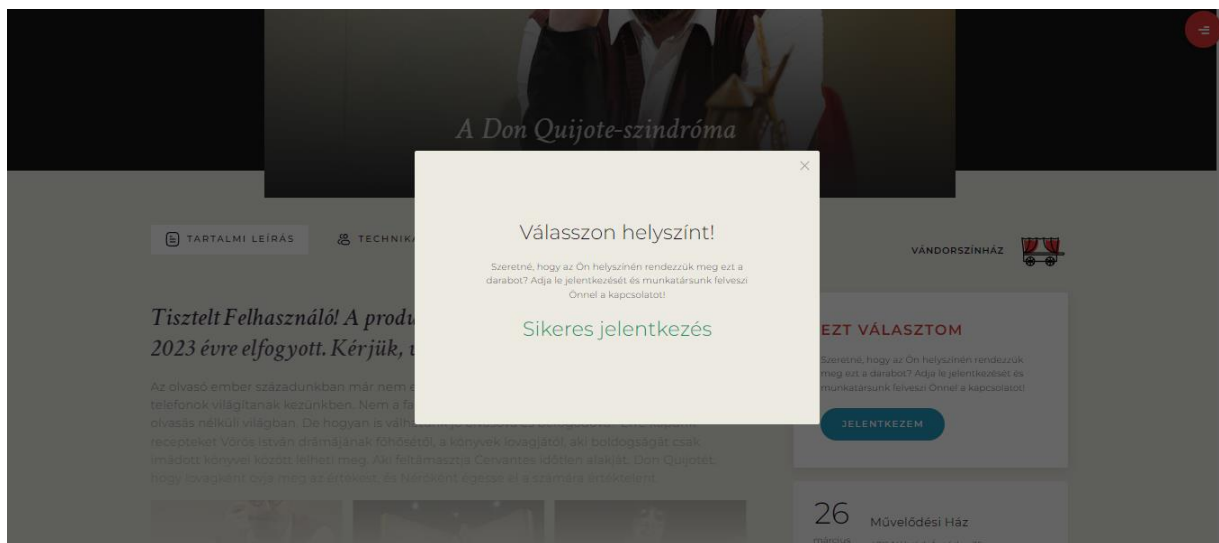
A Don Quijote-szindróma

TARTALMI LEÍRÁS

TECHNIKA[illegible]

Válasszon helyszínt!

Szeretné, hogy az Ön helyszínén rendezzük meg ezt a darabot? Adja le jelentkezését és munkatársunk felveszi Önnel a kapcsolatot!

Sikeres jelentkezés

VÁNDORSZÍNHÁZ

Tisztelt Felhasználó! A produ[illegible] 2023 évre elfogyott. Kérjük, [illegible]

Az olvasó ember századunkban már nem a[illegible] telefonok világítanak kezünkben. Nem a fa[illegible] olvasás nélküli világban. De hogyan is vált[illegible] recepteket Vörös István drámájának főhősétől, a könyvek lovagjától, aki boldogságát csak imádott könyvei között lelheti meg. Aki feltámasztja Cervantes időtlen alakját, Don Quijotét, hogy lovagként övja meg az értékeit, és Nercákot egész el a számára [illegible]

EZT VÁLASZTOM

Szeretné, hogy az Ön helyszínén rendezzük meg ezt a darabot? Adja le jelentkezését és munkatársunk felveszi Önnel a kapcsolatot!

JELENTKEZEM

26

március

Művelődési Ház